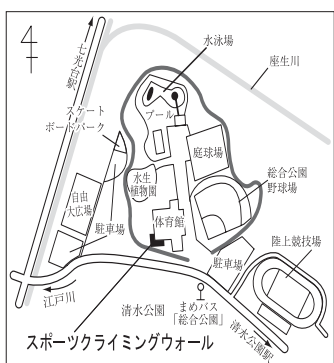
七光台駅

水泳場

座生川

プール

スケートボードパーク

庭球場

水生植物園

総合公園野球場

自由広場

駐車場

体育館

陸上競技場

駐車場

江戸川

清水公園

まめバス「総合公園」

清水公園駅

スポーツクライミングウォール